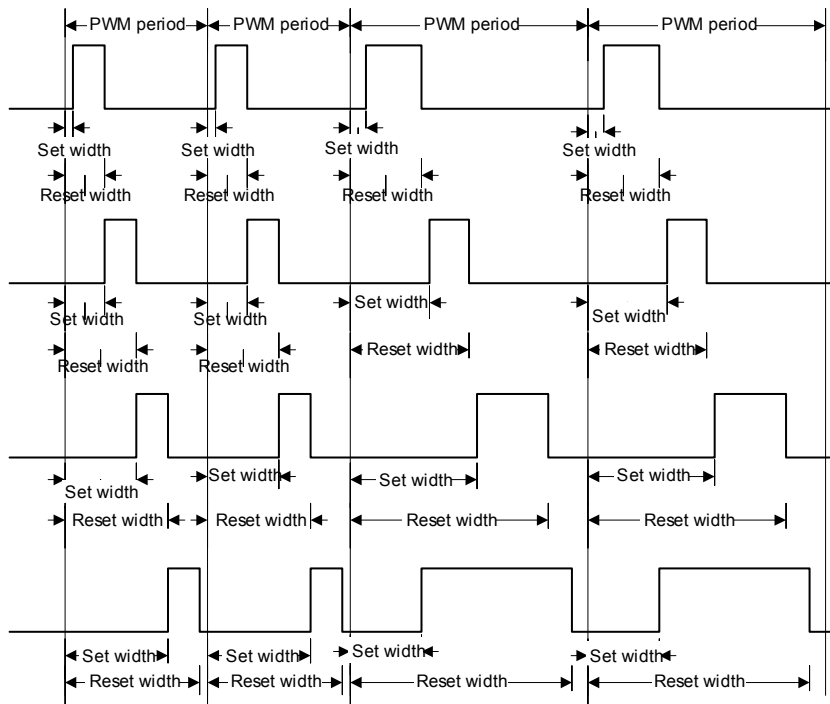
PWM period PWM period PWM period PWM period

Set width Set width Set width Set width

Reset width Reset width Reset width Reset width

Set width Set width Set width Set width

Reset width Reset width Reset width Reset width

Set width Set width Set width Set width

Reset width Reset width Reset width Reset width

Set width Set width Set width Set width

Reset width Reset width Reset width Reset width